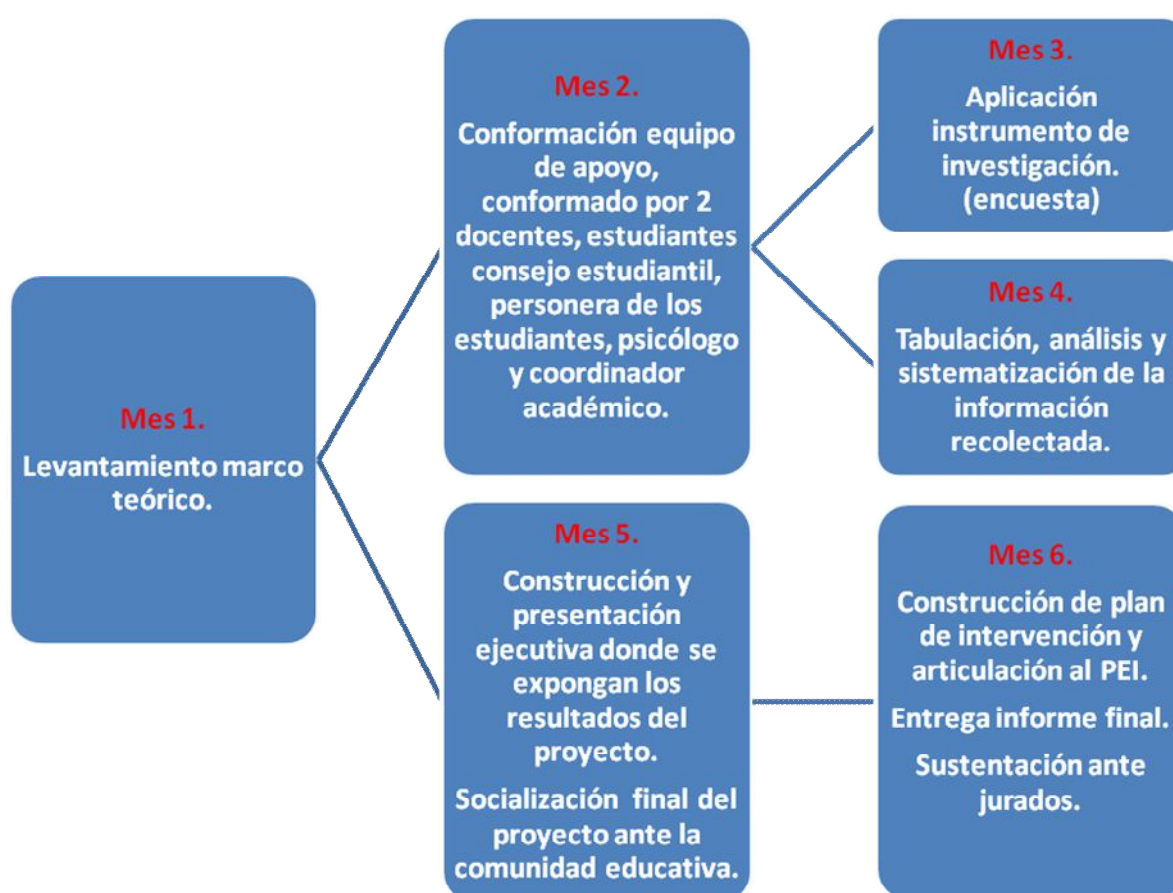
Mes 1.
Levantamiento marco teórico.

Mes 2.
Conformación equipo de apoyo, conformado por 2 docentes, estudiantes consejo estudiantil, personera de los estudiantes, psicólogo y coordinador académico.

Mes 3.
Aplicación instrumento de investigación. (encuesta)

Mes 4.
Tabulación, análisis y sistematización de la información recolectada.

Mes 5.
Construcción y presentación ejecutiva donde se expongan los resultados del proyecto.

Socialización final del proyecto ante la comunidad educativa.

Mes 6.
Construcción de plan de intervención y articulación al PEI.

Entrega informe final.

Sustentación ante jurados.